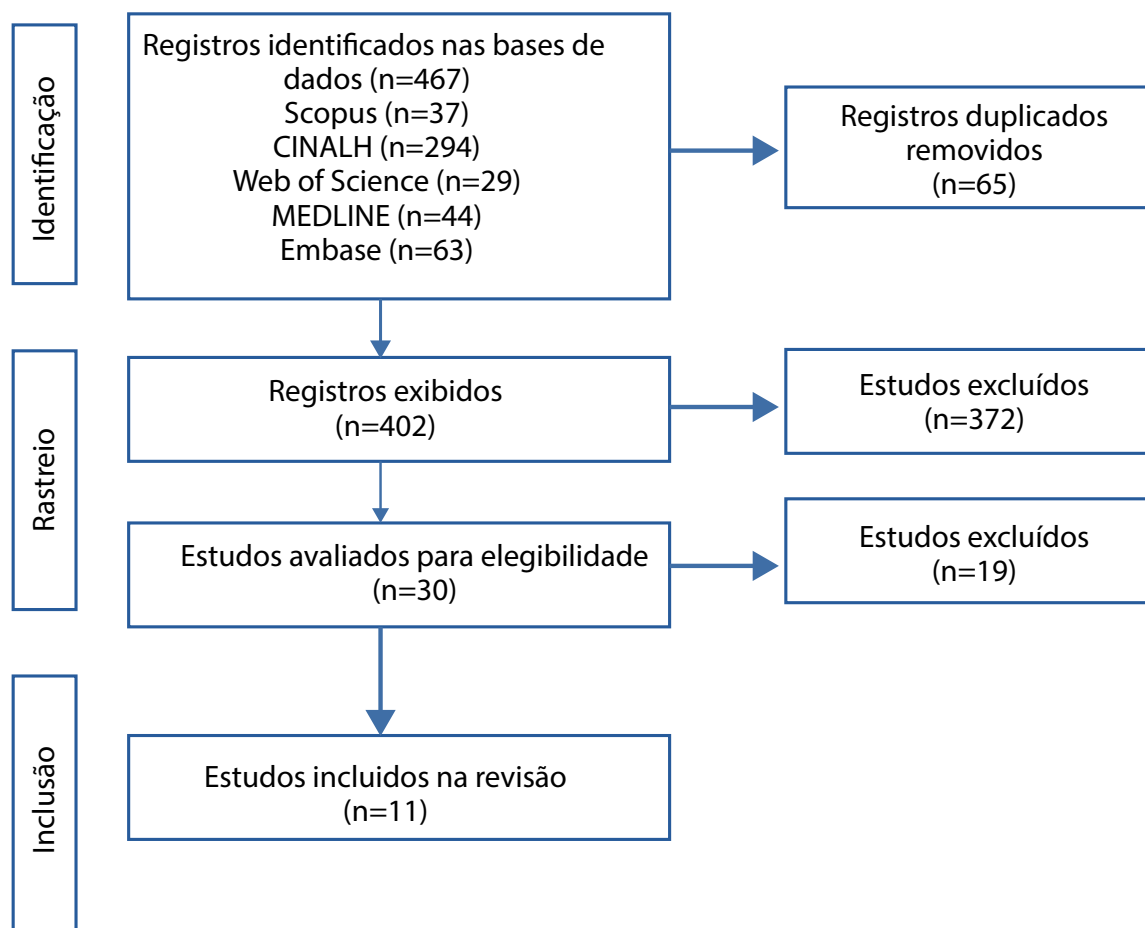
Identificação

Registros identificados nas bases de dados (n=467)
Scopus (n=37)
CINALH (n=294)
Web of Science (n=29)
MEDLINE (n=44)
Embase (n=63)

Registros duplicados removidos (n=65)

Rastreio

Registros exibidos (n=402)

Estudos excluídos (n=372)

Estudos avaliados para elegibilidade (n=30)

Estudos excluídos (n=19)

Inclusão

Estudos incluidos na revisão (n=11)